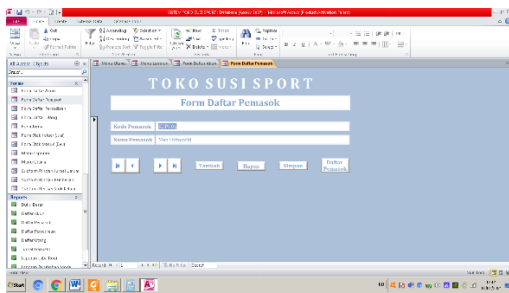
TOKO SUSI SPORT

Form Daftar Pemasok

Menu Utama | Menu Laporan | Form Daftar Pemasok

Kode Pemasok

Nama Pemasok

Tambah | Hapus | Simpan | Daftar Pemasok

All Access Objects

Forms

Form Daftar Pemasok

Reports

Daftar Pemasok

Record: 1